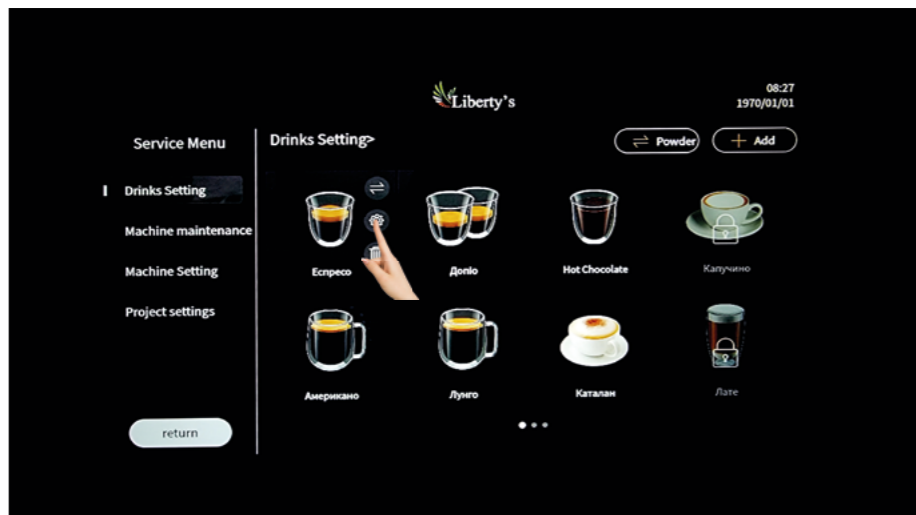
Liberty's

08:27
1970/01/01

Service Menu

Drinks Setting>

Powder

Add

Drinks Setting

Machine maintenance

Machine Setting

Project settings

Еспресо

Доппіо

Hot Chocolate

Капучино

Американо

Лунго

Каталан

Лате

return